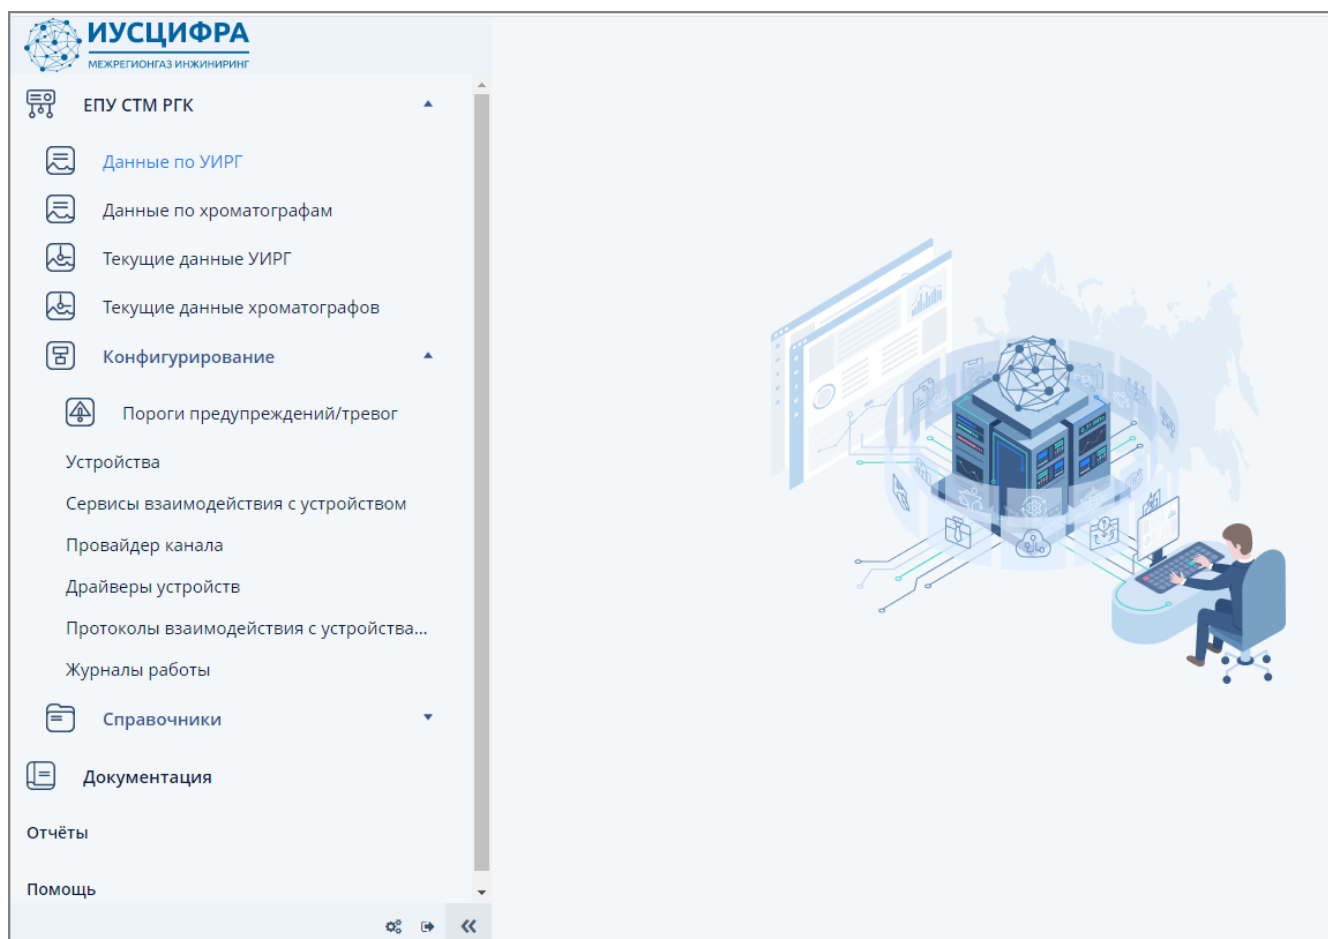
ИУСЦИФРА
МЕЖРЕГИОНГАЗ ИНЖИНИРИНГ

ЕПУ СТМ РГК

Данные по УИРГ

Данные по хроматографам

Текущие данные УИРГ

Текущие данные хроматографов

Конфигурирование

Пороги предупреждений/тревог

Устройства

Сервисы взаимодействия с устройством

Провайдер канала

Драйверы устройств

Протоколы взаимодействия с устройства...

Журналы работы

Справочники

Документация

Отчёты

Помощь